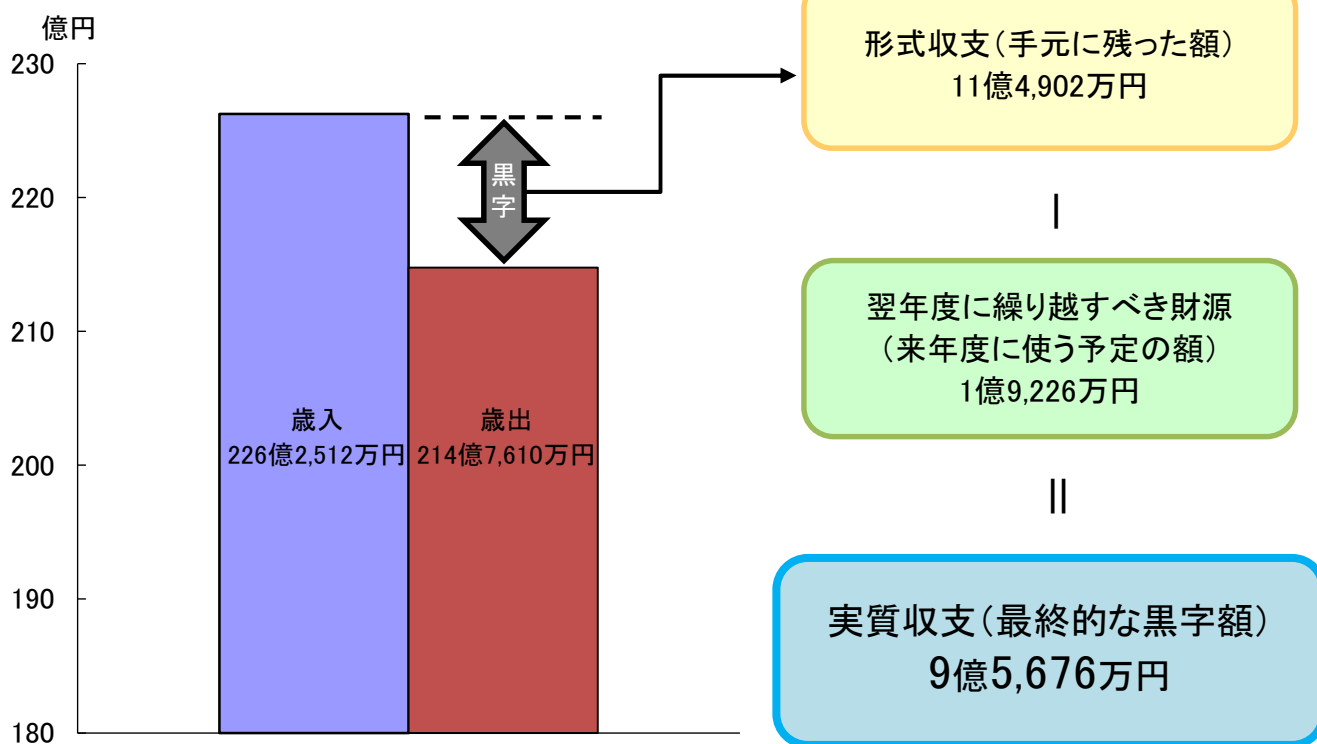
億円
230
220
210
200
190
180

歳入
226億2,512万円

歳出
214億7,610万円

黒字

形式収支(手元に残った額)
11億4,902万円

ー

翌年度に繰り越すべき財源
(来年度に使う予定の額)
1億9,226万円

=

実質収支(最終的な黒字額)
9億5,676万円